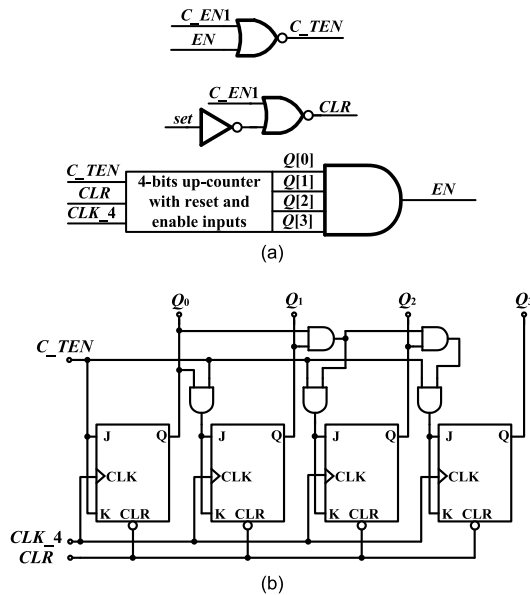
C_EN1
EN
C_TEN

C_EN1
set
CLR

C_TEN
CLR
CLK_4
4-bits up-counter with reset and enable inputs
Q[0]
Q[1]
Q[2]
Q[3]
EN

(a)

$Q_0$
$Q_1$
$Q_2$
$Q_3$
C_TEN
J Q
CLK
K CLR
J Q
CLK
K CLR
J Q
CLK
K CLR
J Q
CLK
K CLR
CLK_4
CLR

(b)